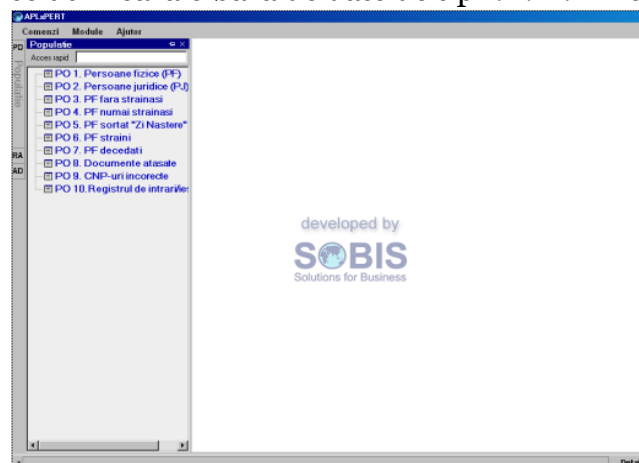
APLaPERT

Comenzi Module Ajutor

PD

Populatie

Acces rapid

PO 1. Persoane fizice (PF)
PO 2. Persoane juridice (PJ)
PO 3. PF fara strainasi
PO 4. PF numai strainasi
PO 5. PF sortat "Zi Nastere"
PO 6. PF straini
PO 7. PF decedati
PO 8. Documente atasate
PO 9. CNP-uri incorecte
PO 10. Registrul de intrari/ies

Populatie

RA

AD

developed by
SOBIS
Solutions for Business